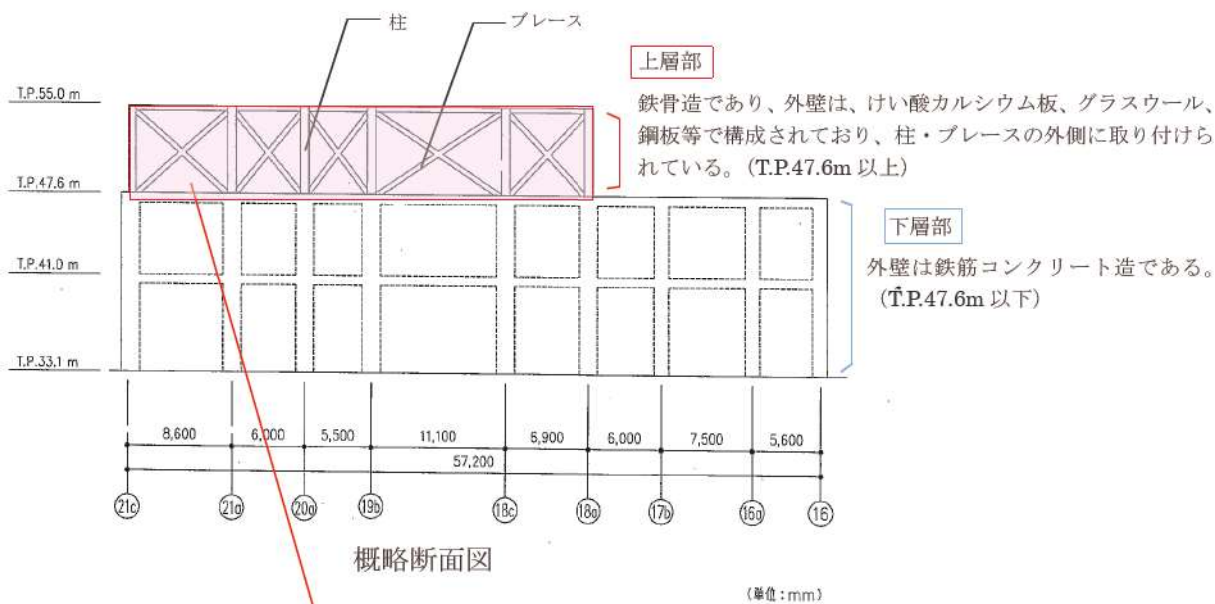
柱

ブレース

上層部

鉄骨造であり、外壁は、けい酸カルシウム板、グラスウール、鋼板等で構成されており、柱・ブレースの外側に取り付けられている。(T.P.47.6m 以上)

T.P.55.0 m

T.P.47.6 m

T.P.41.0 m

T.P.33.1 m

下層部

外壁は鉄筋コンクリート造である。(T.P.47.6m 以下)

| 8,600 | 6,000 | 5,500 | 11,100 | 6,900 | 6,000 | 7,500 | 5,600 |
|---|---|---|---|---|---|---|---|

57,200

21c 21a 20a 19b 18c 18a 17b 16a 16

概略断面図

(単位:mm)